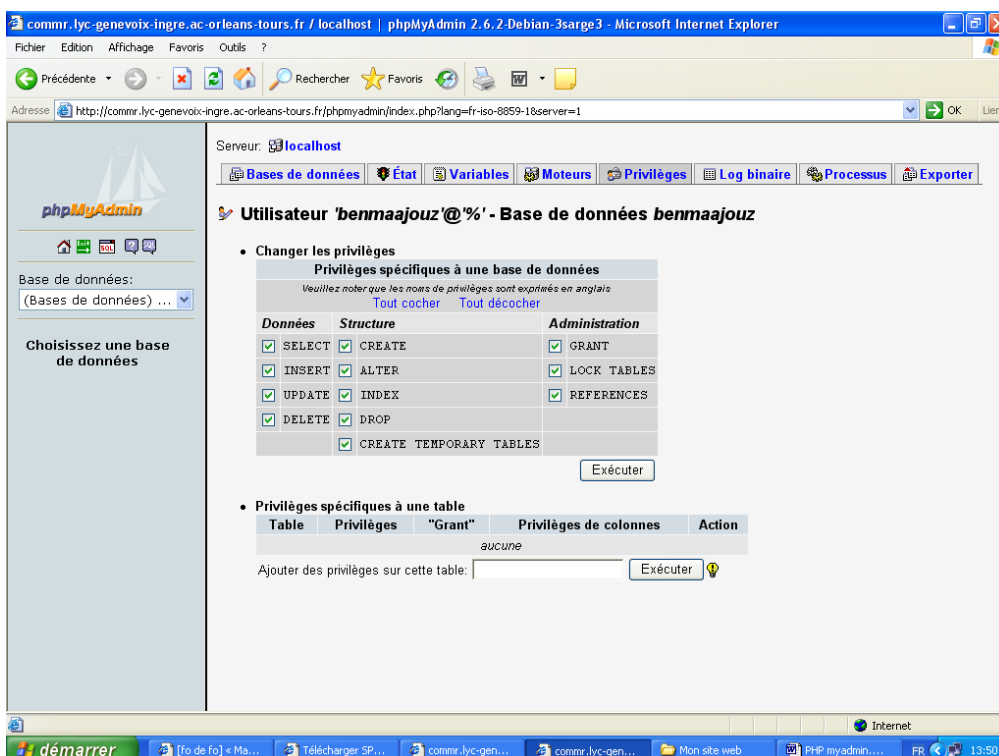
commr.lyc-genevoix-ingre.ac-orleans-tours.fr / localhost | phpMyAdmin 2.6.2-Debian-3sarge3 - Microsoft Internet Explorer

Fichier Edition Affichage Favoris Outils ?

Précédente Rechercher Favoris

Adresse http://commr.lyc-genevoix-ingre.ac-orleans-tours.fr/phpmyadmin/index.php?lang=fr-iso-8859-1&server=1 OK Lien

phpMyAdmin

Base de données:
(Bases de données) ...

Choisissez une base de données

Serveur: localhost

Bases de données | État | Variables | Moteurs | Privilèges | Log binaire | Processus | Exporter

Utilisateur 'benmaajouz'@'%' - Base de données benmaajouz

• Changer les privilèges

Privilèges spécifiques à une base de données
Veuillez noter que les noms de privilèges sont exprimés en anglais
Tout cocher Tout décocher

| Données | Structure | Administration |
|---|---|---|
| SELECT | CREATE | GRANT |
| INSERT | ALTER | LOCK TABLES |
| UPDATE | INDEX | REFERENCES |
| DELETE | DROP | |
| | CREATE TEMPORARY TABLES | |

Exécuter

• Privilèges spécifiques à une table

| Table | Privilèges | "Grant" | Privilèges de colonnes | Action |
|---|---|---|---|---|
| aucune | | | | |

Ajouter des privilèges sur cette table: Exécuter

Internet

démarrer [fo de fo] « Ma... Télécharger SP... commr.lyc-gen... commr.lyc-gen... Mon site web PHP myadmin.... FR 13:50